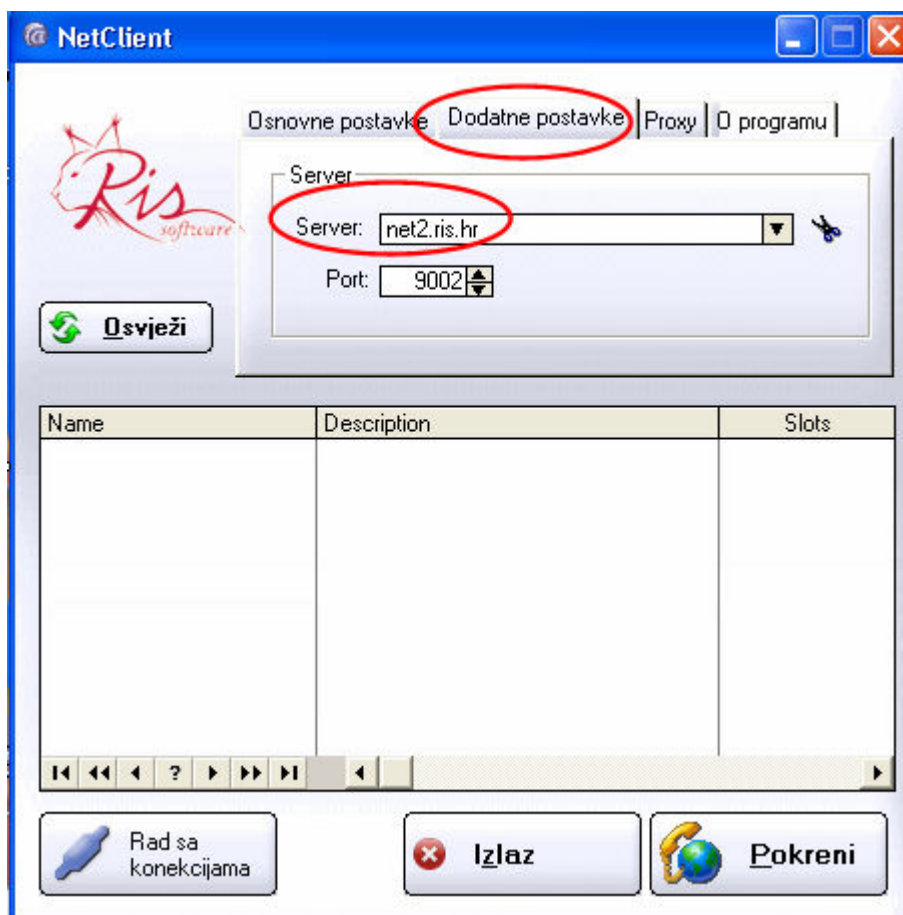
NetClient

Ris software

Osnovne postavke | Dodatne postavke | Proxy | O programu

Server

Server: net2.ris.hr

Port: 9002

Osvježi

| Name | Description | Slots |
|---|---|---|
| | | |

?

Rad sa konekcijama

Izlaz

Pokreni